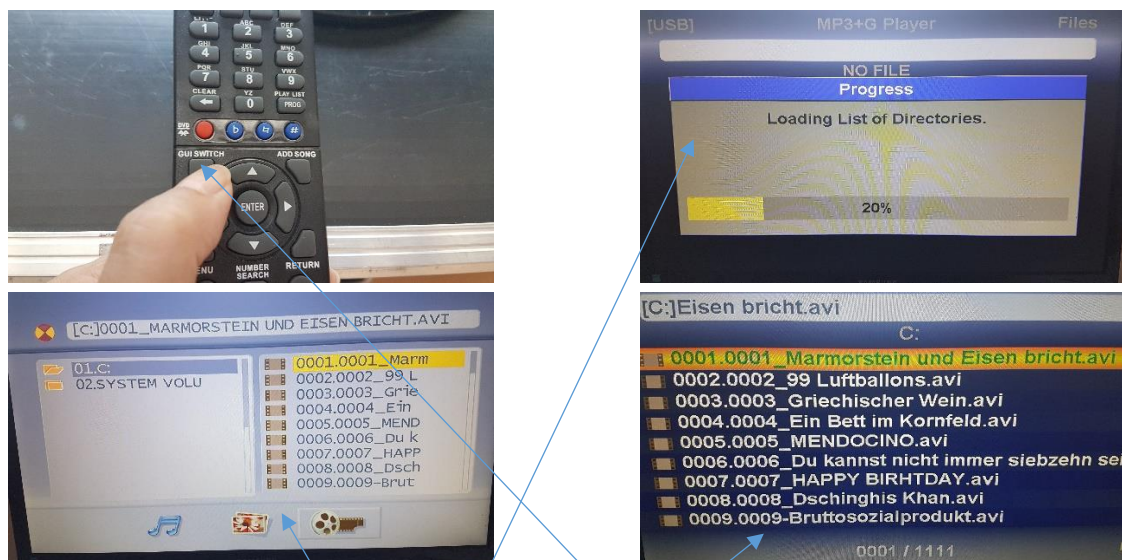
ABC 2
DEF 3
1
GHI 4
JKL 5
MNO 6
PQR 7
STU 8
VWX 9
CLEAR
YZ 0
PLAY LIST
PROG
DVD
b
#
GUI SWITCH
ADD SONG
ENTER
ENU
NUMBER SEARCH
RETURN

[USB] MP3+G Player Files
NO FILE
Progress
Loading List of Directories.
20%

[C:]0001_MARMORSTEIN UND EISEN BRICHT.AVI
01.C:
02.SYSTEM VOLU
0001.0001_Marm
0002.0002_99 L
0003.0003_Grie
0004.0004_Ein
0005.0005_MEND
0006.0006_Du k
0007.0007_HAPP
0008.0008_Dsch
0009.0009-Brut

[C:]Eisen bricht.avi
C:
0001.0001_Marmorstein und Eisen bricht.avi
0002.0002_99 Luftballons.avi
0003.0003_Griechischer Wein.avi
0004.0004_Ein Bett im Kornfeld.avi
0005.0005_MENDOCINO.avi
0006.0006_Du kannst nicht immer siebzehn se
0007.0007_HAPPY BIRHTDAY.avi
0008.0008_Dschinghis Khan.avi
0009.0009-Bruttosozialprodukt.avi
0001 / 1111